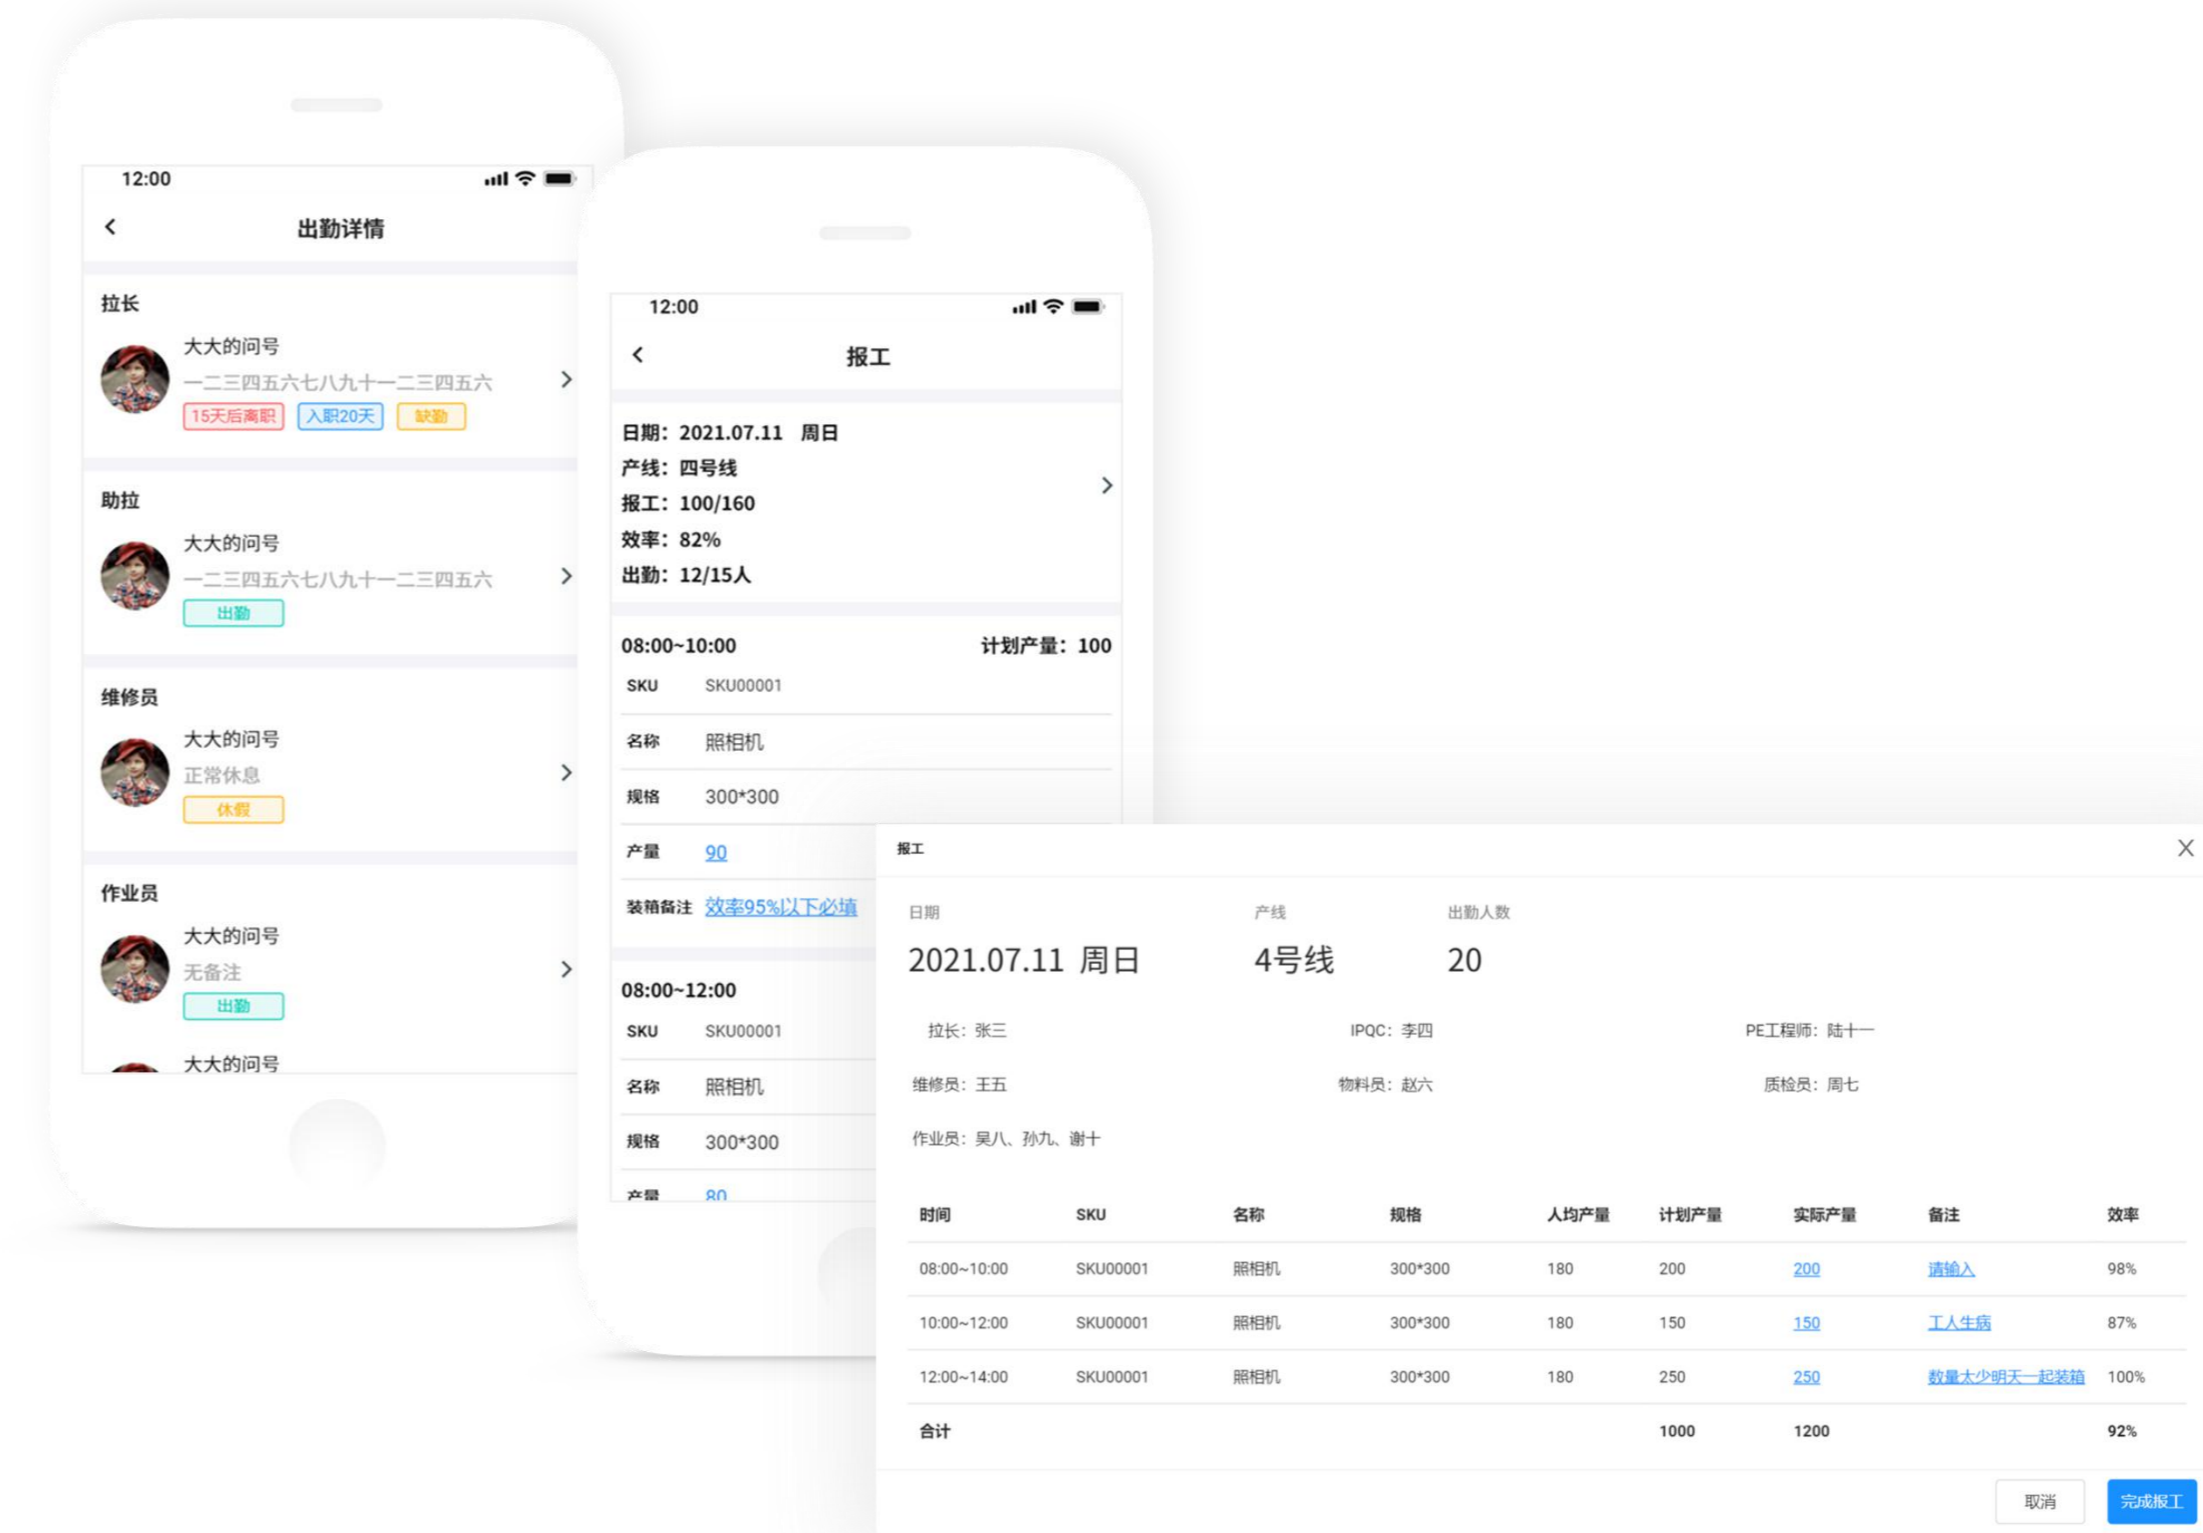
12:00

出勤详情

拉长

大大的问号

一二三四五六七八九十一二三四五六

15天后离职 入职20天 缺勤

助拉

大大的问号

一二三四五六七八九十一二三四五六

出勤

维修员

大大的问号

正常休息

休假

作业员

大大的问号

无备注

出勤

大大的问号

12:00

报工

日期：2021.07.11 周日
产线：四号线
报工：100/160
效率：82%
出勤：12/15人

08:00~10:00 计划产量：100

| SKU | SKU00001 |
|---|---|
| 名称 | 照相机 |
| 规格 | 300*300 |
| 产量 | 90 |
| 装箱备注 | 效率95%以下必填 |

08:00~12:00

| SKU | SKU00001 |
|---|---|
| 名称 | 照相机 |
| 规格 | 300*300 |
| 产量 | 80 |

报工

日期 2021.07.11 周日
产线 4号线
出勤人数 20

拉长：张三 IPQC：李四 PE工程师：陆十一

维修员：王五 物料员：赵六 质检员：周七

作业员：吴八、孙九、谢十

| 时间 | SKU | 名称 | 规格 | 人均产量 | 计划产量 | 实际产量 | 备注 | 效率 |
|---|---|---|---|---|---|---|---|---|
| 08:00~10:00 | SKU00001 | 照相机 | 300*300 | 180 | 200 | 200 | 请输入 | 98% |
| 10:00~12:00 | SKU00001 | 照相机 | 300*300 | 180 | 150 | 150 | 工人生病 | 87% |
| 12:00~14:00 | SKU00001 | 照相机 | 300*300 | 180 | 250 | 250 | 数量太少明天一起装箱 | 100% |
| 合计 | | | | | 1000 | 1200 | | 92% |

取消 完成报工